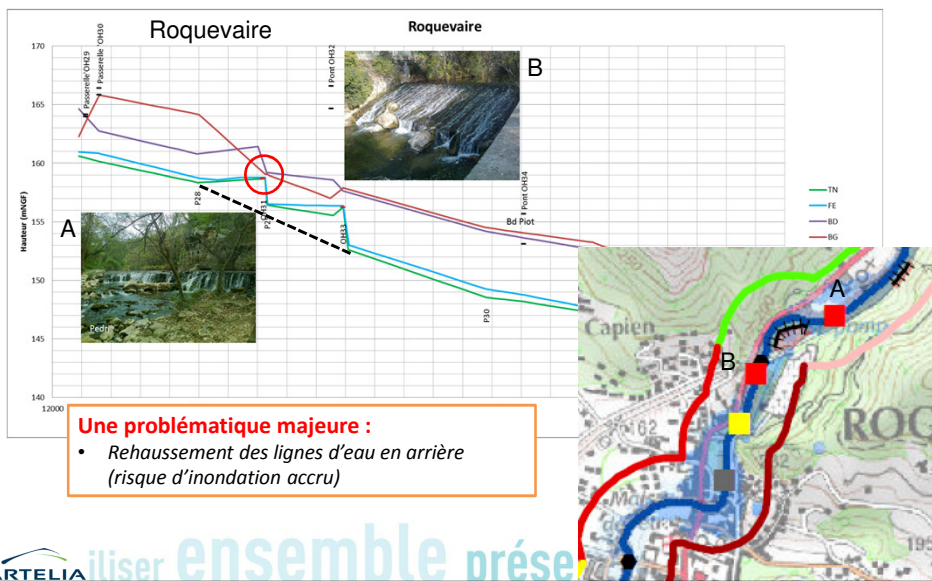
Roquevaire

Roquevaire

170

165

160

155

150

145

140

12000

Hauteur (mNGF)

Passerelle OH29

Passerelle OH30

Pont OH32

Pont OH34

Bd Piot

P28

P29

OH31

OH33

P30

TN

FE

BD

BG

A

Pedro

B

A

B

Capien

ROC

Une problématique majeure :

• Rehaussement des lignes d'eau en arrière (risque d'inondation accru)

ARTELIA iliser ensemble prése